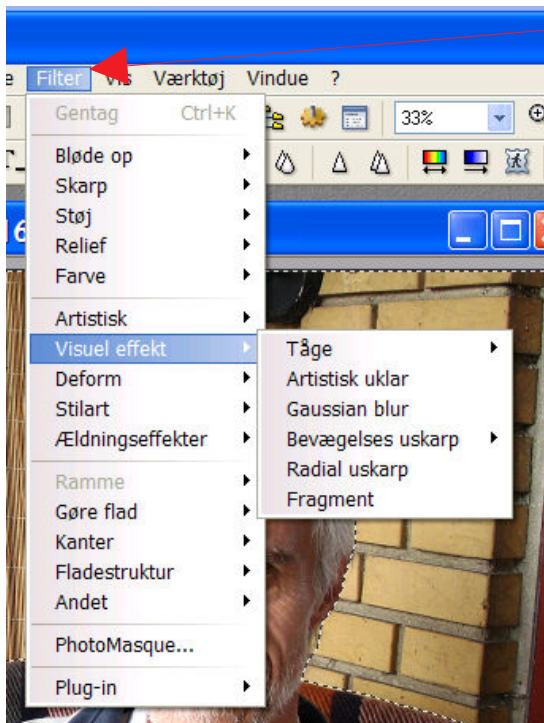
e Filter Vis Værktøj Vindue ?

33%

Gentag Ctrl+K

Bløde op
Skarp
Støj
Relief
Farve

Artistisk
Visuel effekt
Deform
Stilart
Ældningseffekter

Ramme
Gøre flad
Kanter
Fladestruktur
Andet

PhotoMasque...

Plug-in

Tåge
Artistisk uklar
Gaussian blur
Bevægelses uskarp
Radial uskarp
Fragment